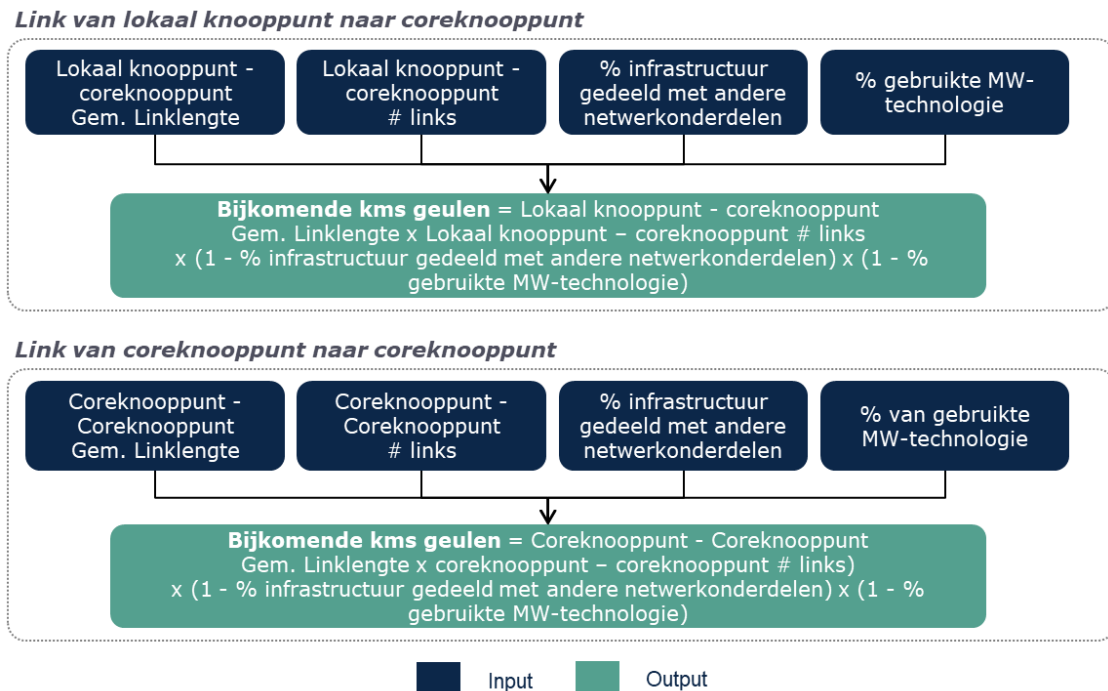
Link van lokaal knooppunt naar coreknooppunt

Lokaal knooppunt - coreknooppunt Gem. Linklengte

Lokaal knooppunt - coreknooppunt # links

% infrastructuur gedeeld met andere netwerkonderdelen

% gebruikte MW-technologie

**Bijkomende kms geulen** = Lokaal knooppunt - coreknooppunt Gem. Linklengte x Lokaal knooppunt – coreknooppunt # links x (1 - % infrastructuur gedeeld met andere netwerkonderdelen) x (1 - % gebruikte MW-technologie)

Link van coreknooppunt naar coreknooppunt

Coreknooppunt - Coreknooppunt Gem. Linklengte

Coreknooppunt - Coreknooppunt # links

% infrastructuur gedeeld met andere netwerkonderdelen

% van gebruikte MW-technologie

**Bijkomende kms geulen** = Coreknooppunt - Coreknooppunt Gem. Linklengte x coreknooppunt – coreknooppunt # links) x (1 - % infrastructuur gedeeld met andere netwerkonderdelen) x (1 - % gebruikte MW-technologie)

Input Output